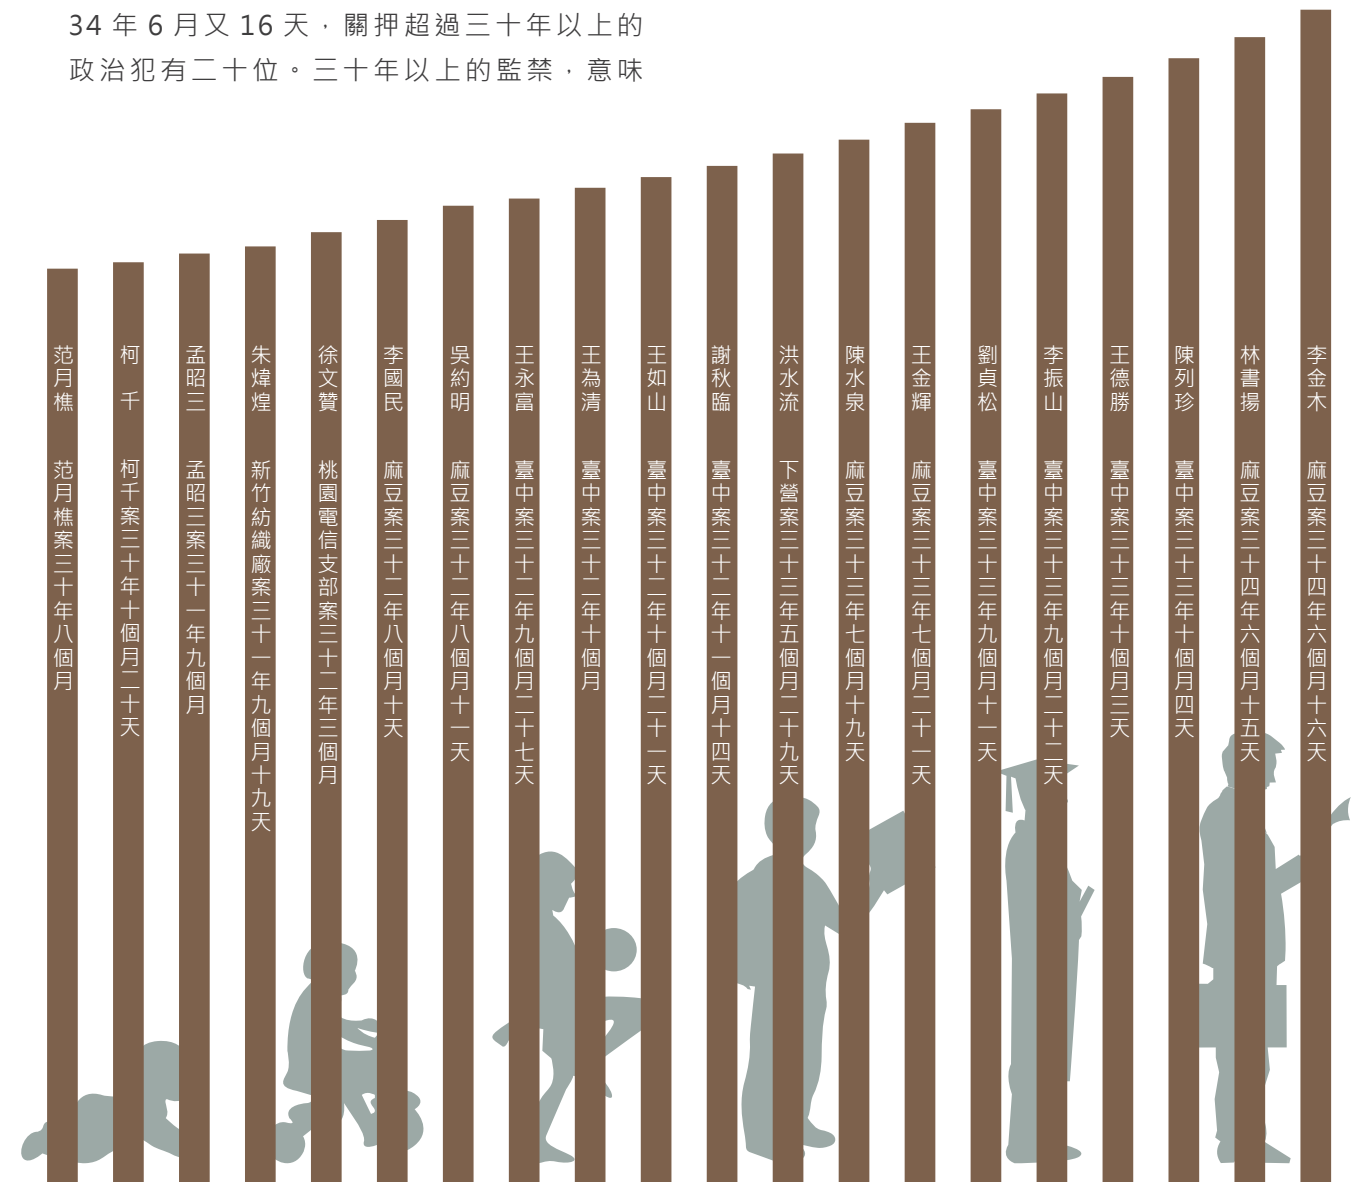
34 年 6 月又 16 天，關押超過三十年以上的政治犯有二十位。三十年以上的監禁，意味

范月樵 范月樵案三十年八個月

柯 千 柯千案三十年十個月二十天

孟昭三 孟昭三案三十一年九個月

朱煒煌 新竹紡織廠案三十一年九個月十九天

徐文贊 桃園電信支部案三十二年三個月

李國民 麻豆案三十二年八個月十天

吳約明 麻豆案三十二年八個月十一天

王永富 臺中案三十二年九個月二十七天

王為清 臺中案三十二年十個月

王如山 臺中案三十二年十個月二十一天

謝秋臨 臺中案三十二年十一個月十四天

洪水流 下營案三十三年五個月二十九天

陳水泉 麻豆案三十三年七個月十九天

王金輝 麻豆案三十三年七個月二十一天

劉貞松 臺中案三十三年九個月十一天

李振山 臺中案三十三年九個月二十二天

王德勝 臺中案三十三年十個月三天

陳列珍 臺中案三十三年十個月四天

林書揚 麻豆案三十四年六個月十五天

李金木 麻豆案三十四年六個月十六天